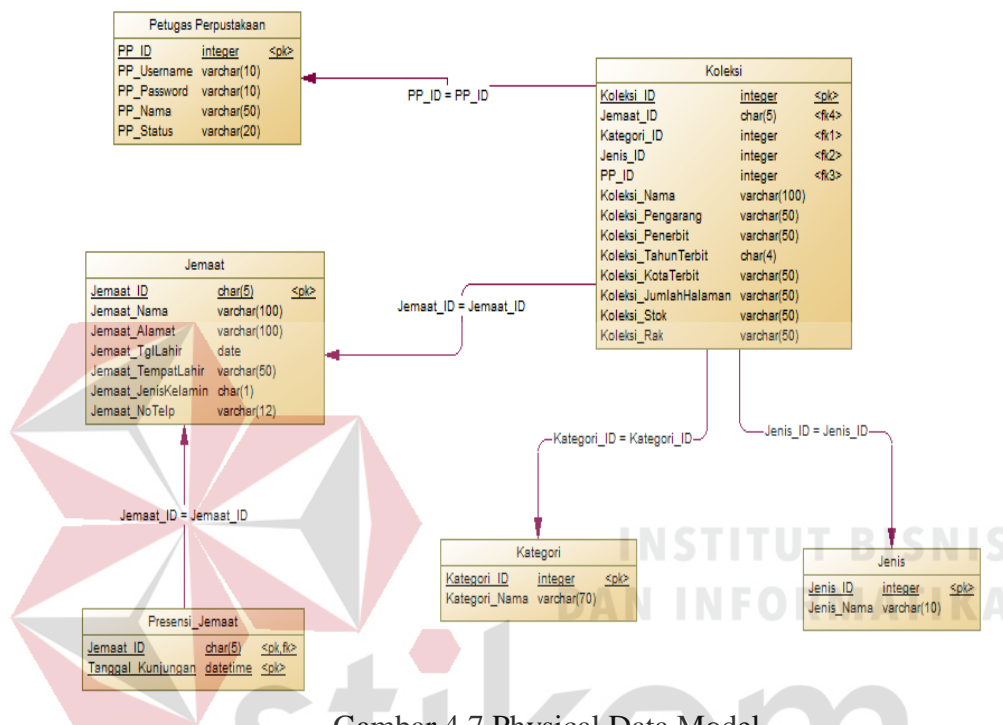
Petugas Perpustakaan

| PP_ID | integer | <pk> |
|---|---|---|
| PP_Username | varchar(10) | |
| PP_Password | varchar(10) | |
| PP_Nama | varchar(50) | |
| PP_Status | varchar(20) | |

PP_ID = PP_ID

Koleksi

| Koleksi_ID | integer | <pk> |
|---|---|---|
| Jemaat_ID | char(5) | <fk4> |
| Kategori_ID | integer | <fk1> |
| Jenis_ID | integer | <fk2> |
| PP_ID | integer | <fk3> |
| Koleksi_Nama | varchar(100) | |
| Koleksi_Pengarang | varchar(50) | |
| Koleksi_Penerbit | varchar(50) | |
| Koleksi_TahunTerbit | char(4) | |
| Koleksi_KotaTerbit | varchar(50) | |
| Koleksi_JumlahHalaman | varchar(50) | |
| Koleksi_Stok | varchar(50) | |
| Koleksi_Rak | varchar(50) | |

Jemaat

| Jemaat_ID | char(5) | <pk> |
|---|---|---|
| Jemaat_Nama | varchar(100) | |
| Jemaat_Alamat | varchar(100) | |
| Jemaat_TglLahir | date | |
| Jemaat_TempatLahir | varchar(50) | |
| Jemaat_JenisKelamin | char(1) | |
| Jemaat_NoTelp | varchar(12) | |

Jemaat_ID = Jemaat_ID

Kategori_ID = Kategori_ID

Jenis_ID = Jenis_ID

Jemaat_ID = Jemaat_ID

INSTITUT BISNIS DAN INFORMATIKA

Kategori

| Kategori_ID | integer | <pk> |
|---|---|---|
| Kategori_Nama | varchar(70) | |

Jenis

| Jenis_ID | integer | <pk> |
|---|---|---|
| Jenis_Nama | varchar(10) | |

Presensi_Jemaat

| Jemaat_ID | char(5) | <pk,fk> |
|---|---|---|
| Tanggal_Kunjungan | datetime | <pk> |

stikom

Gambar 4.7 Physical Data Model